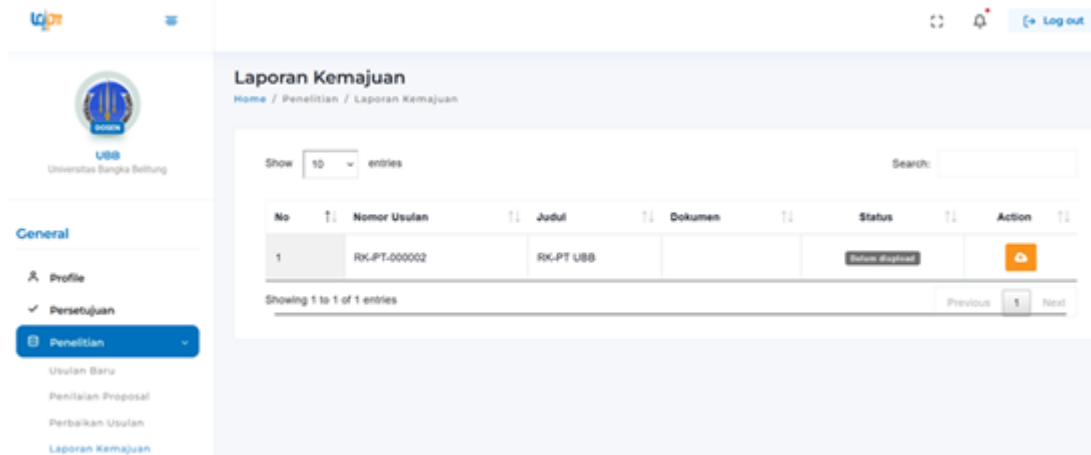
Log out

DOSEN

UBB
Universitas Bangka Belitung

General

Profile

Persetujuan

Penelitian

Usulan Baru

Penilaian Proposal

Perbaikan Usulan

Laporan Kemajuan

Laporan Kemajuan

Home / Penelitian / Laporan Kemajuan

Show 10 entries

Search:

| No | Nomor Usulan | Judul | Dokumen | Status | Action |
|---|---|---|---|---|---|
| 1 | RK-PT-000002 | RK-PT UBB | | Belum diupload | |

Showing 1 to 1 of 1 entries

Previous 1 Next